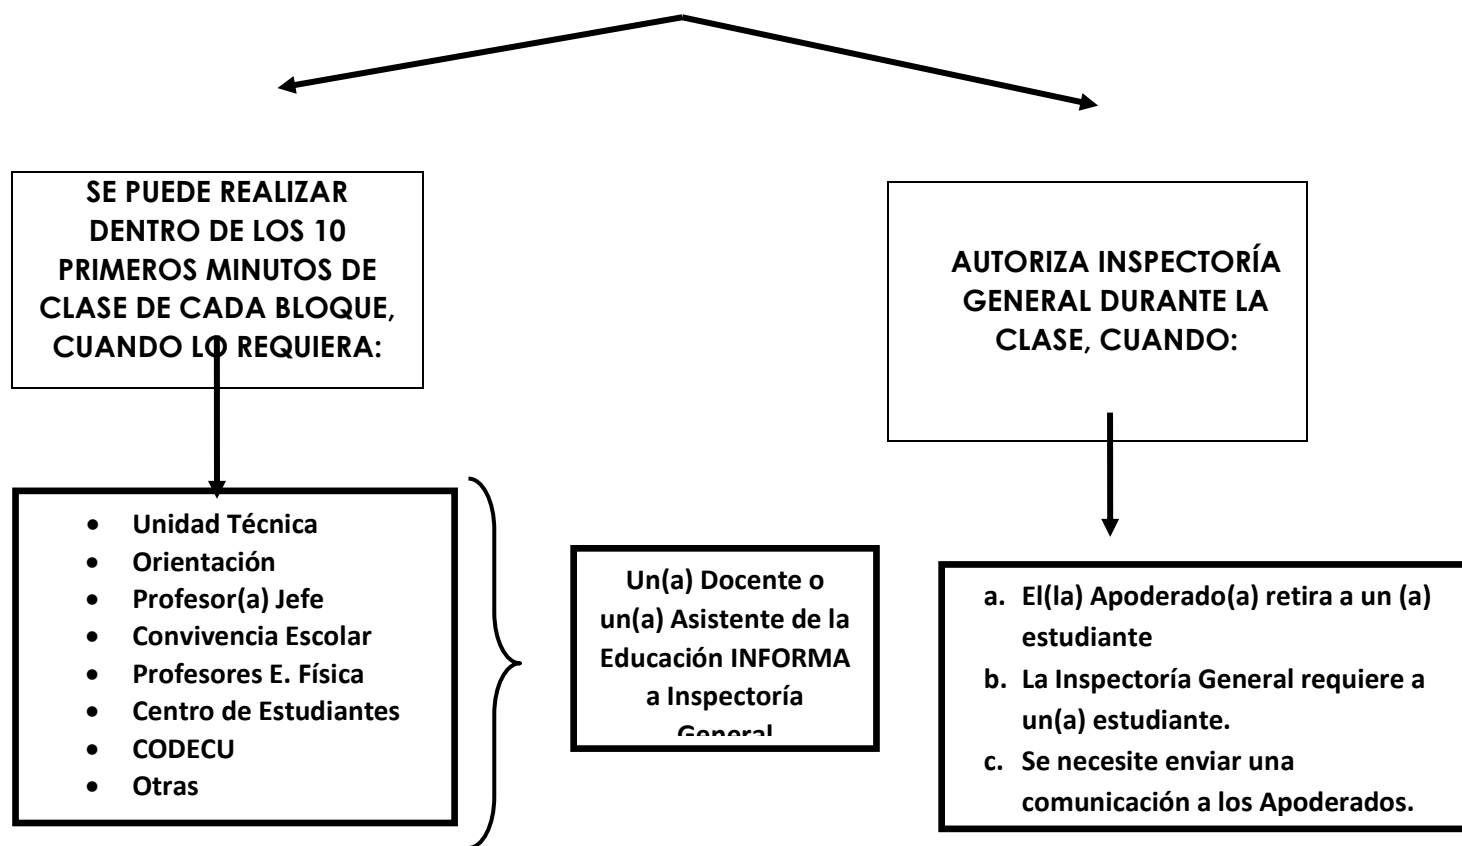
SE PUEDE REALIZAR DENTRO DE LOS 10 PRIMEROS MINUTOS DE CLASE DE CADA BLOQUE, CUANDO LO REQUIERA:

AUTORIZA INSPECTORÍA GENERAL DURANTE LA CLASE, CUANDO:

- Unidad Técnica
- Orientación
- Profesor(a) Jefe
- Convivencia Escolar
- Profesores E. Física
- Centro de Estudiantes
- CODECU
- Otras

Un(a) Docente o un(a) Asistente de la Educación INFORMA a Inspectoría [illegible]

a. El(la) Apoderado(a) retira a un (a) estudiante
b. La Inspectoría General requiere a un(a) estudiante.
c. Se necesite enviar una comunicación a los Apoderados.